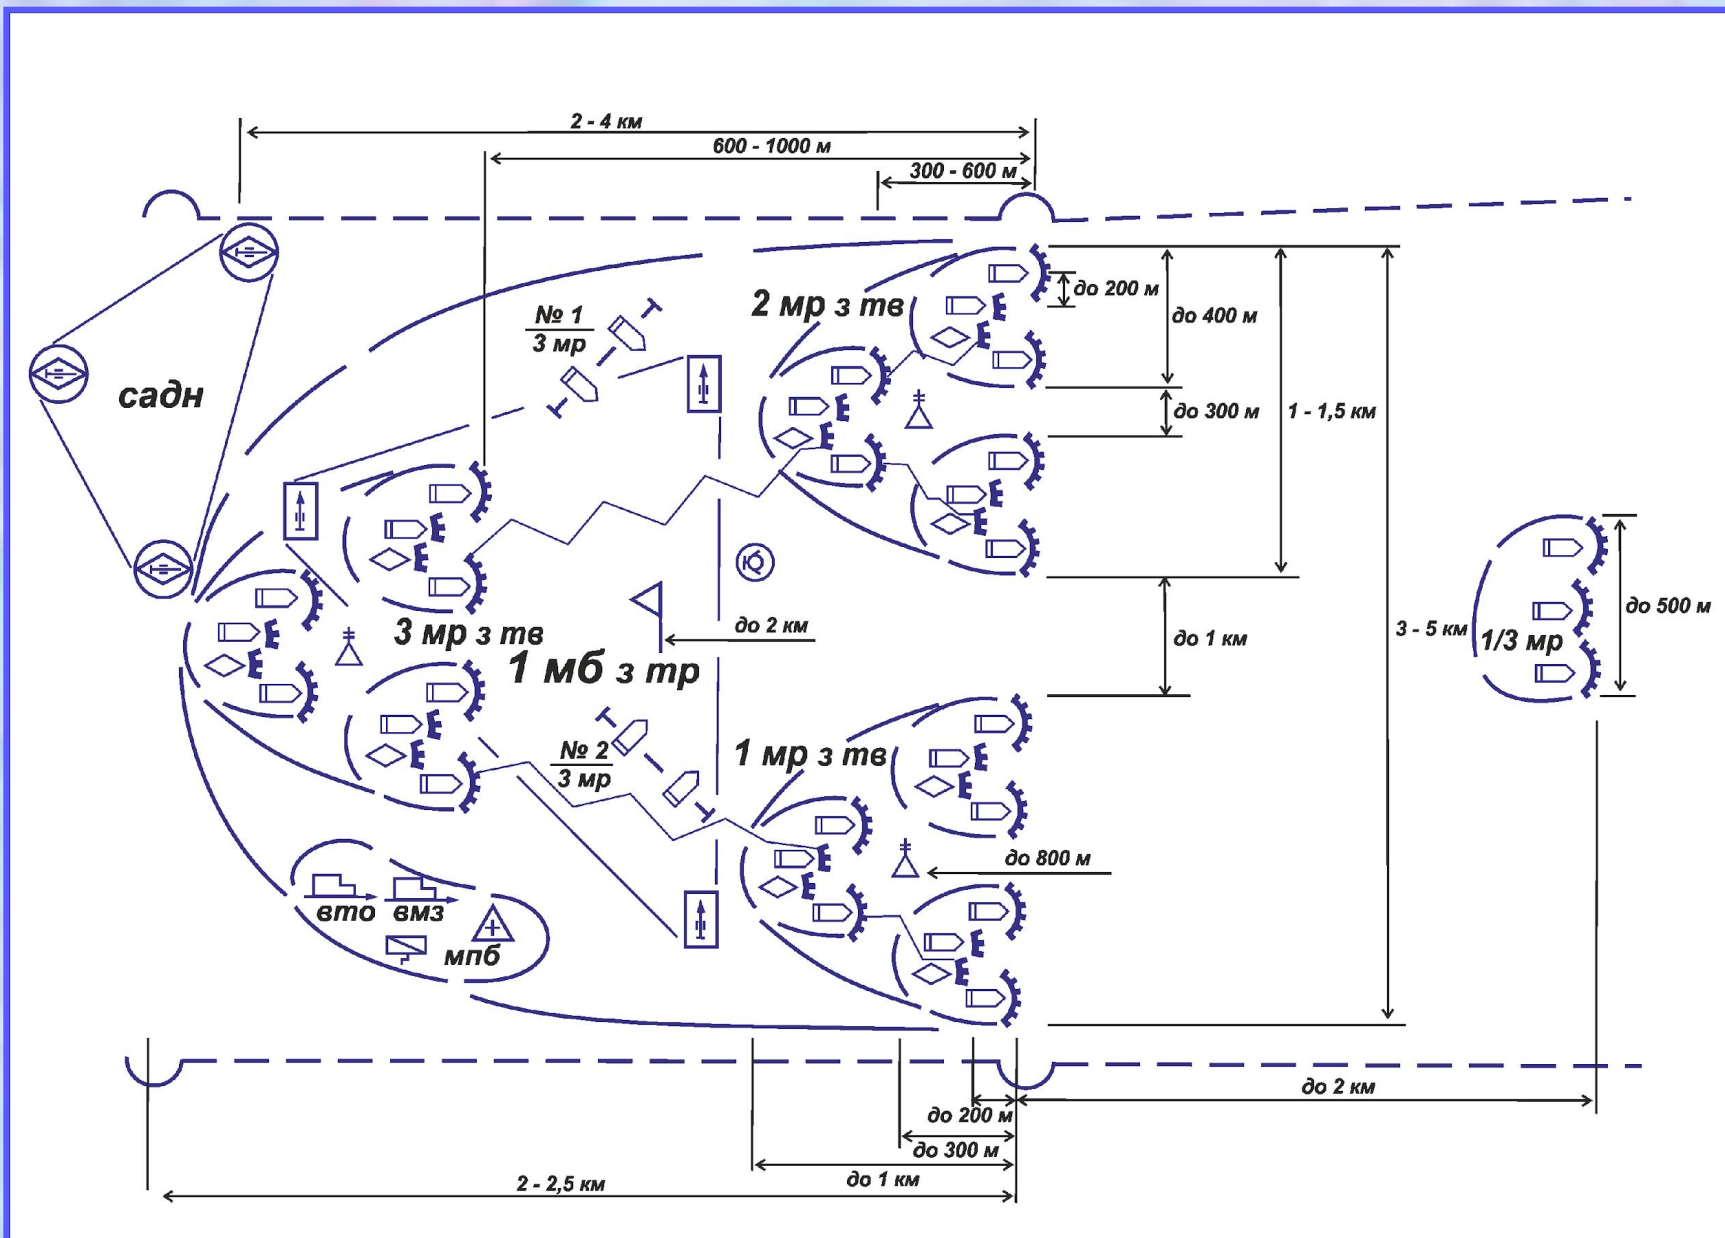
2 - 4 км
600 - 1000 м
300 - 600 м
садн
№ 1
3 мр
2 мр з тв
до 200 м
до 400 м
до 300 м
1 - 1,5 км
3 мр з тв
1 мб з тр
до 2 км
до 1 км
3 - 5 км
1/3 мр
до 500 м
№ 2
3 мр
1 мр з тв
до 800 м
вто
вмз
мпб
до 2 км
до 200 м
до 300 м
до 1 км
2 - 2,5 км